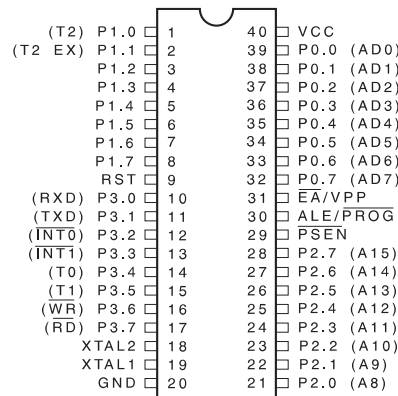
(T2) P1.0 1
(T2 EX) P1.1 2
P1.2 3
P1.3 4
P1.4 5
P1.5 6
P1.6 7
P1.7 8
RST 9
(RXD) P3.0 10
(TXD) P3.1 11
($\overline{INT0}$) P3.2 12
($\overline{INT1}$) P3.3 13
(T0) P3.4 14
(T1) P3.5 15
($\overline{WR}$) P3.6 16
($\overline{RD}$) P3.7 17
XTAL2 18
XTAL1 19
GND 20

40 VCC
39 P0.0 (AD0)
38 P0.1 (AD1)
37 P0.2 (AD2)
36 P0.3 (AD3)
35 P0.4 (AD4)
34 P0.5 (AD5)
33 P0.6 (AD6)
32 P0.7 (AD7)
31 $\overline{EA}$/VPP
30 ALE/$\overline{PROG}$
29 $\overline{PSEN}$
28 P2.7 (A15)
27 P2.6 (A14)
26 P2.5 (A13)
25 P2.4 (A12)
24 P2.3 (A11)
23 P2.2 (A10)
22 P2.1 (A9)
21 P2.0 (A8)